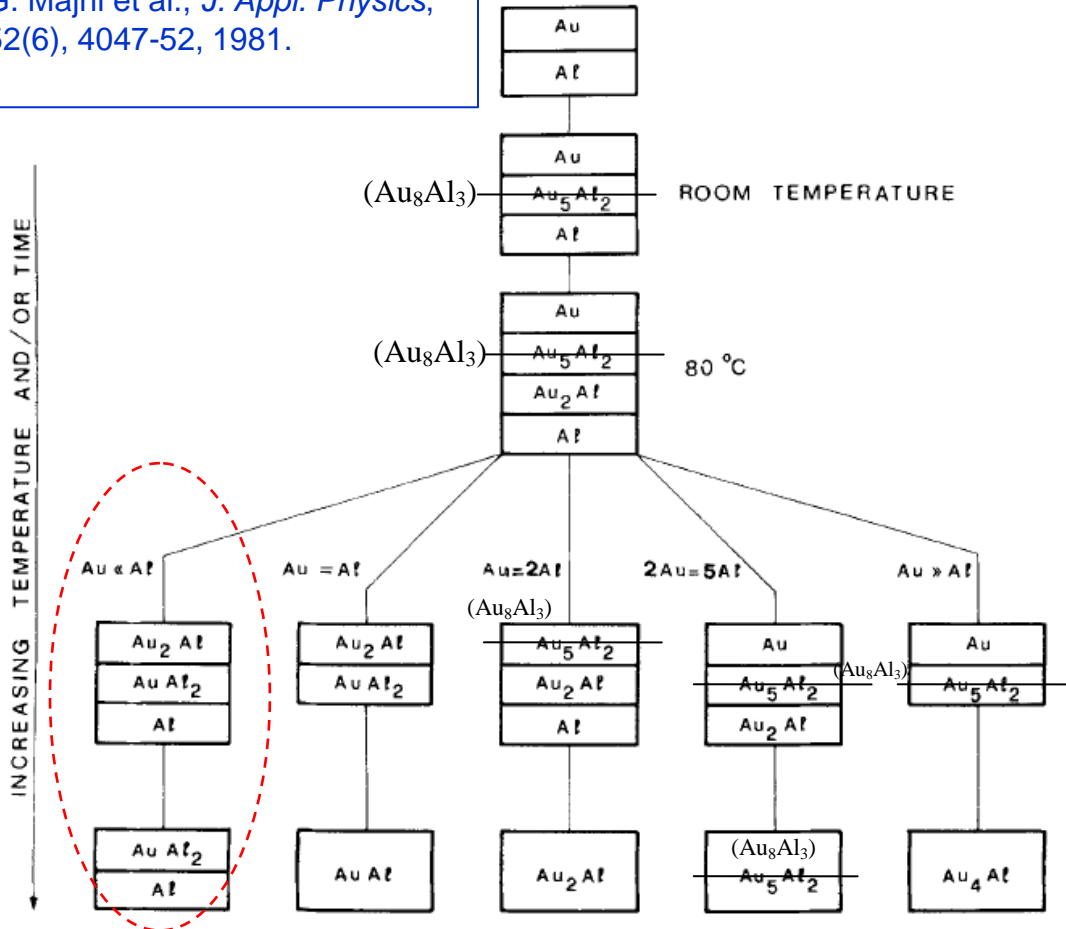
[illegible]. Majni et al., *J. Appl. Physics*, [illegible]2(6), 4047-52, 1981.

INCREASING TEMPERATURE AND/OR TIME

Au
Al

Au
$(Au_8Al_3)$ $Au_5Al_2$ ROOM TEMPERATURE
Al

Au
$(Au_8Al_3)$ $Au_5Al_2$ 80 °C
$Au_2Al$
Al

Au « Al
$Au_2Al$
$AuAl_2$
Al

$AuAl_2$
Al

Au = Al
$Au_2Al$
$AuAl_2$

AuAl

Au=2Al
$(Au_8Al_3)$
$Au_5Al_2$
$Au_2Al$
Al

$Au_2Al$

2Au=5Al
Au
$(Au_8Al_3)$
$Au_5Al_2$
$Au_2Al$

$(Au_8Al_3)$
$Au_5Al_2$

Au » Al
Au
$Au_5Al_2$

$Au_4Al$